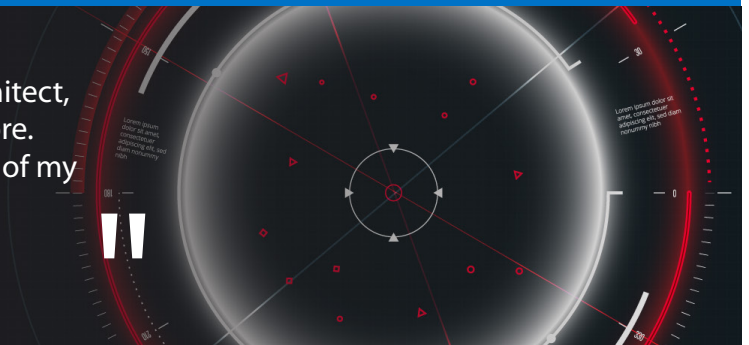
hitect,
re.
of my

"

Lorem ipsum dolor sit amet, consectetuer adipiscing elit, sed diam nonummy nibh

Lorem ipsum dolor sit amet, consectetuer adipiscing elit, sed diam nonummy nibh

30

0

330

060

090

120